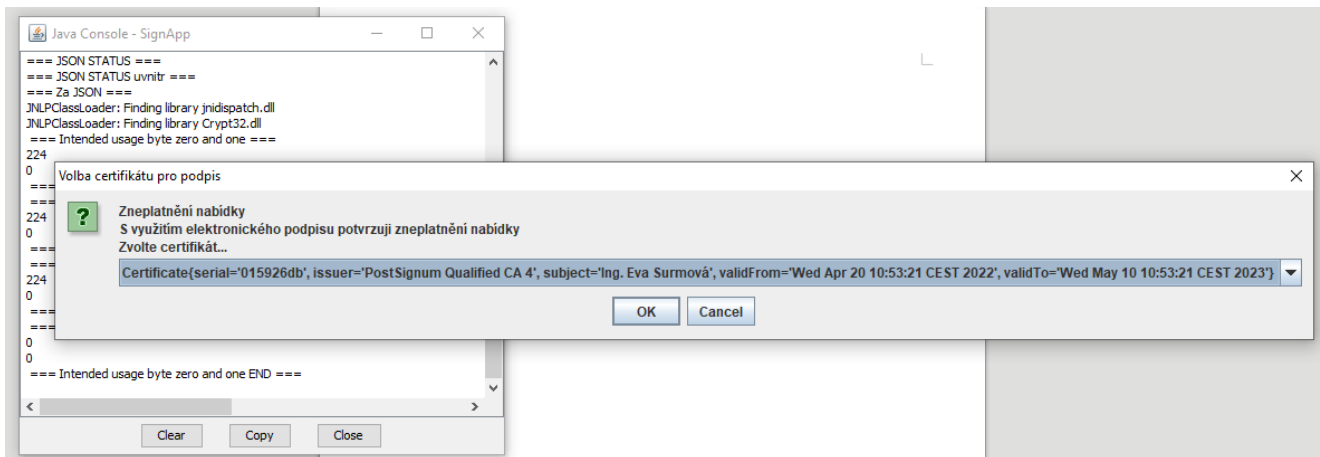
Java Console - SignApp

=== JSON STATUS ===
=== JSON STATUS uvnitr ===
=== Za JSON ===
JNLPClassLoader: Finding library jnidispatch.dll
JNLPClassLoader: Finding library Crypt32.dll
=== Intended usage byte zero and one ===
224
0
===
===
224
0
===
===
224
0
===
===
0
0
=== Intended usage byte zero and one END ===

Clear Copy Close

Volba certifikátu pro podpis

Zneplatnění nabídky
S využitím elektronického podpisu potvrzuji zneplatnění nabídky
Zvolte certifikát...

Certificate{serial='015926db', issuer='PostSignum Qualified CA 4', subject='Ing. Eva Surmová', validFrom='Wed Apr 20 10:53:21 CEST 2022', validTo='Wed May 10 10:53:21 CEST 2023'}

OK Cancel